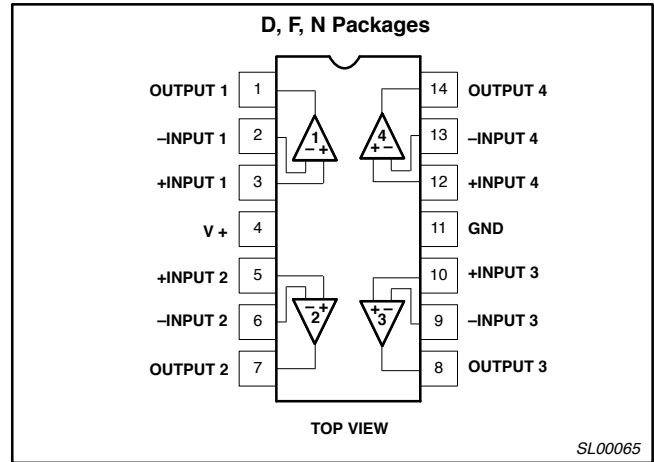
D, F, N Packages

OUTPUT 1
1
–INPUT 1
2
+INPUT 1
3
V +
4
+INPUT 2
5
–INPUT 2
6
OUTPUT 2
7

14
OUTPUT 4
13
–INPUT 4
12
+INPUT 4
11
GND
10
+INPUT 3
9
–INPUT 3
8
OUTPUT 3

1
– +
4
+ –
– +
2
+ –
3

TOP VIEW

SL00065